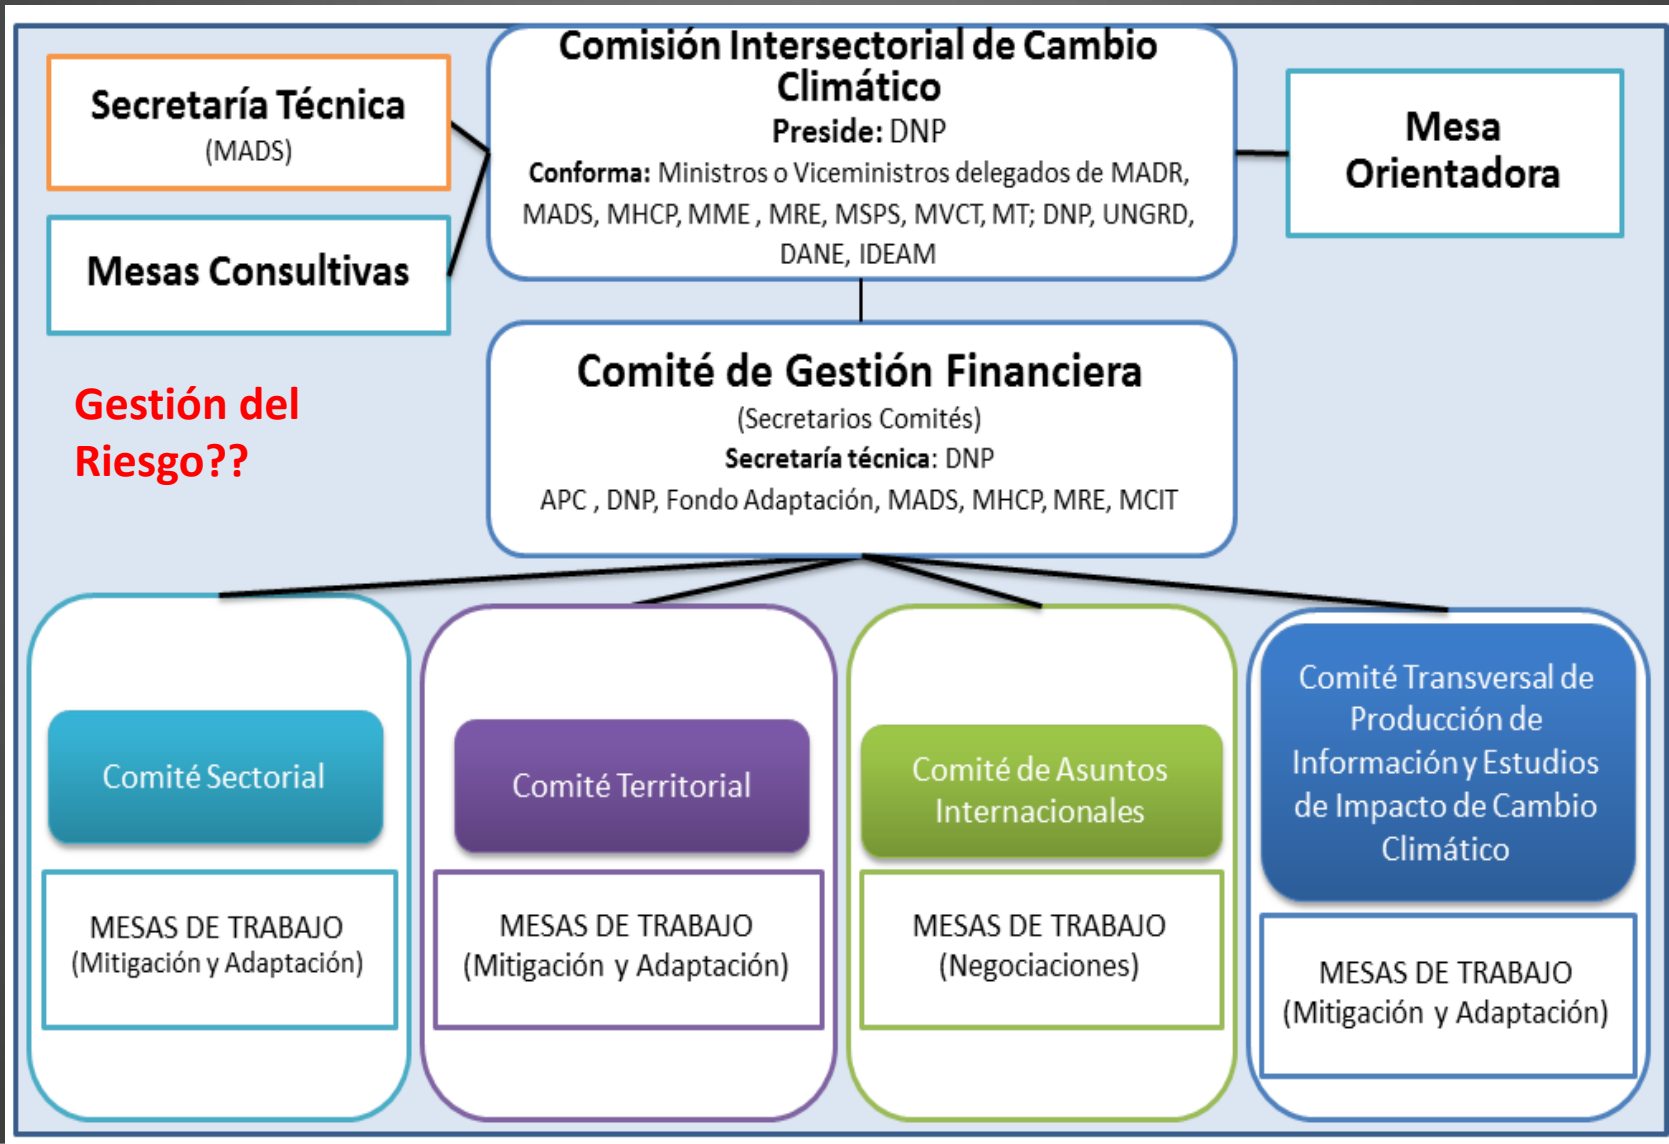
Secretaría Técnica
(MADS)

Mesas Consultivas

Comisión Intersectorial de Cambio Climático
Preside: DNP
Conforma: Ministros o Viceministros delegados de MADR, MADS, MHCP, MME , MRE, MSPS, MVCT, MT; DNP, UNGRD, DANE, IDEAM

Mesa Orientadora

Gestión del Riesgo??

Comité de Gestión Financiera
(Secretarios Comités)
Secretaría técnica: DNP
APC , DNP, Fondo Adaptación, MADS, MHCP, MRE, MCIT

Comité Sectorial

MESAS DE TRABAJO
(Mitigación y Adaptación)

Comité Territorial

MESAS DE TRABAJO
(Mitigación y Adaptación)

Comité de Asuntos Internacionales

MESAS DE TRABAJO
(Negociaciones)

Comité Transversal de Producción de Información y Estudios de Impacto de Cambio Climático

MESAS DE TRABAJO
(Mitigación y Adaptación)